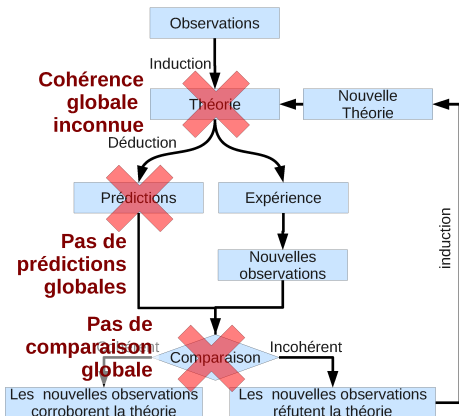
Observations

Induction

Cohérence globale inconnue

Théorie

Nouvelle Théorie

Déduction

Prédictions

Expérience

Pas de prédictions globales

Nouvelles observations

induction

Pas de comparaison globale

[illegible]

Comparaison

Incohérent

Les nouvelles observations corroborent la théorie

Les nouvelles observations réfutent la théorie